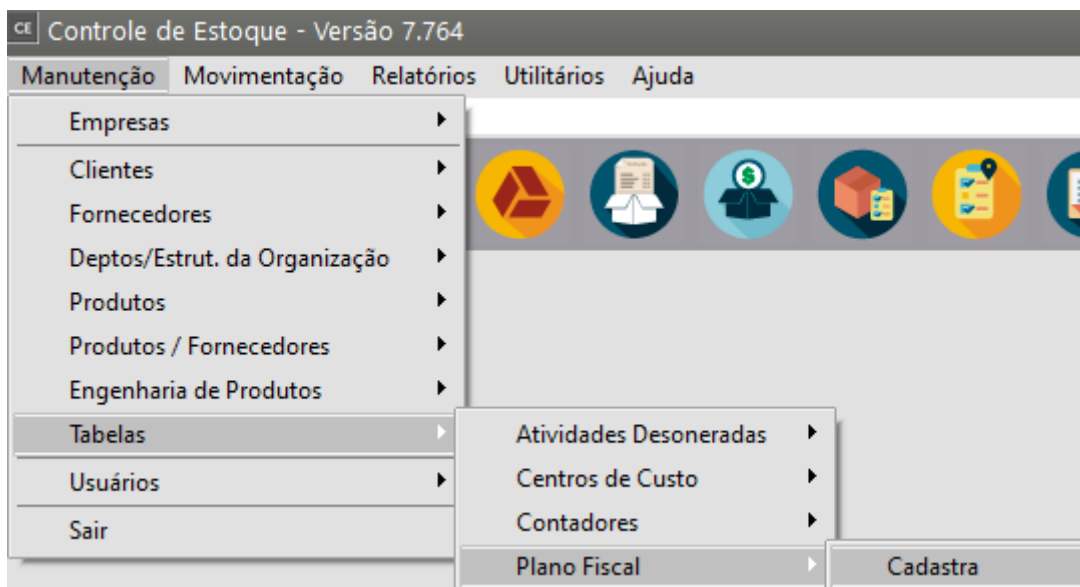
CE Controle de Estoque - Versão 7.764

Manutenção Movimentação Relatórios Utilitários Ajuda

Empresas

Clientes

Fornecedores

Deptos/Estrut. da Organização

Produtos

Produtos / Fornecedores

Engenharia de Produtos

Tabelas

Usuários

Sair

Atividades Desoneradas

Centros de Custo

Contadores

Plano Fiscal

Cadastra